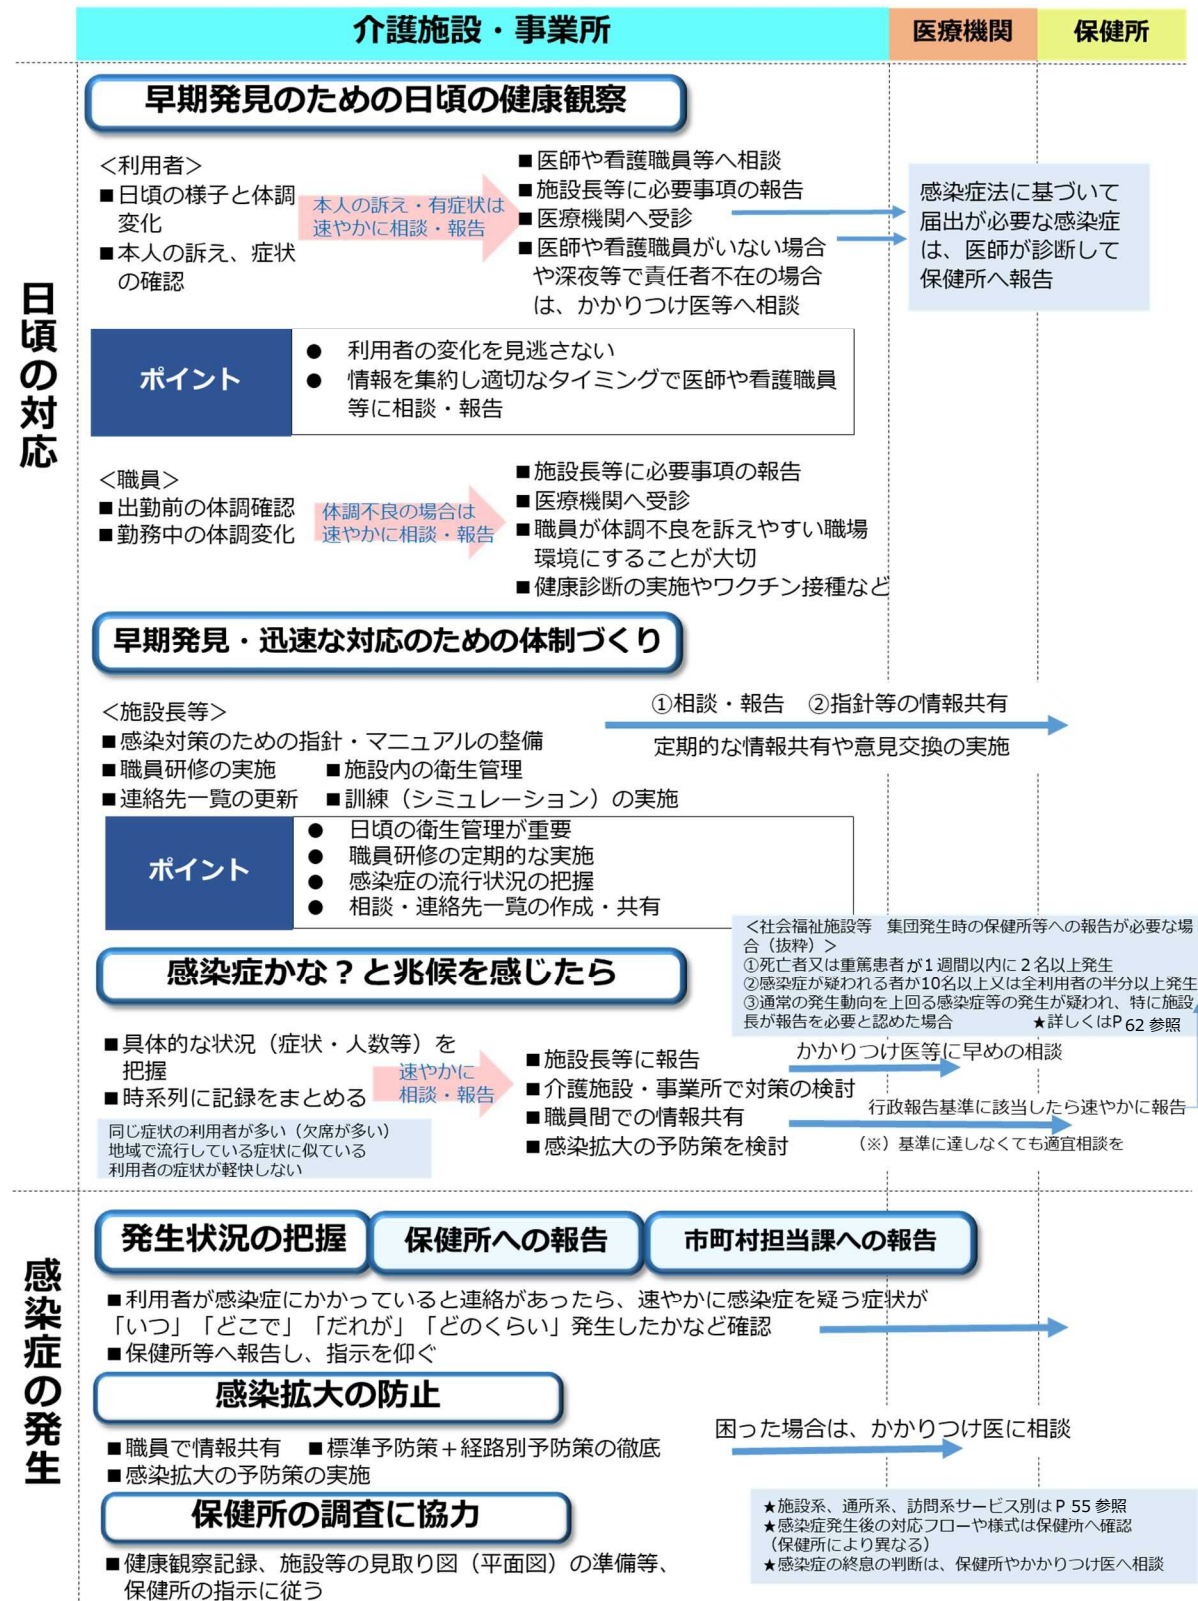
介護施設・事業所

医療機関

保健所

日頃の対応

早期発見のための日頃の健康観察

<利用者>
■日頃の様子と体調変化
■本人の訴え、症状の確認

本人の訴え・有症状は速やかに相談・報告

■医師や看護職員等へ相談
■施設長等に必要事項の報告
■医療機関へ受診
■医師や看護職員がいない場合や深夜等で責任者不在の場合は、かかりつけ医等へ相談

感染症法に基づいて届出が必要な感染症は、医師が診断して保健所へ報告

ポイント

● 利用者の変化を見逃さない
● 情報を集約し適切なタイミングで医師や看護職員等に相談・報告

<職員>
■出勤前の体調確認
■勤務中の体調変化

体調不良の場合は速やかに相談・報告

■施設長等に必要事項の報告
■医療機関へ受診
■職員が体調不良を訴えやすい職場環境にすることが大切
■健康診断の実施やワクチン接種など

早期発見・迅速な対応のための体制づくり

<施設長等>
■感染対策のための指針・マニュアルの整備
■職員研修の実施 ■施設内の衛生管理
■連絡先一覧の更新 ■訓練（シミュレーション）の実施

①相談・報告 ②指針等の情報共有
定期的な情報共有や意見交換の実施

ポイント

● 日頃の衛生管理が重要
● 職員研修の定期的な実施
● 感染症の流行状況の把握
● 相談・連絡先一覧の作成・共有

<社会福祉施設等 集団発生時の保健所等への報告が必要な場合（抜粋）>
①死亡者又は重篤患者が1週間以内に2名以上発生
②感染症が疑われる者が10名以上又は全利用者の半分以上発生
③通常の発生動向を上回る感染症等の発生が疑われ、特に施設長が報告を必要と認めた場合 ★詳しくはP 62 参照

感染症かな？と兆候を感じたら

■具体的な状況（症状・人数等）を把握
■時系列に記録をまとめる

速やかに相談・報告

同じ症状の利用者が多い（欠席が多い）
地域で流行している症状に似ている
利用者の症状が軽快しない

■施設長等に報告
■介護施設・事業所で対策の検討
■職員間での情報共有
■感染拡大の予防策を検討

かかりつけ医等に早めの相談
行政報告基準に該当したら速やかに報告
（※）基準に達しなくても適宜相談を

感染症の発生

発生状況の把握

保健所への報告

市町村担当課への報告

■利用者が感染症にかかっていると連絡があったら、速やかに感染症を疑う症状が「いつ」「どこで」「だれが」「どのくらい」発生したかなど確認
■保健所等へ報告し、指示を仰ぐ

感染拡大の防止

■職員で情報共有 ■標準予防策＋経路別予防策の徹底
■感染拡大の予防策の実施

困った場合は、かかりつけ医に相談

保健所の調査に協力

■健康観察記録、施設等の見取り図（平面図）の準備等、保健所の指示に従う

★施設系、通所系、訪問系サービス別はP 55 参照
★感染症発生後の対応フローや様式は保健所へ確認（保健所により異なる）
★感染症の終息の判断は、保健所やかかりつけ医へ相談